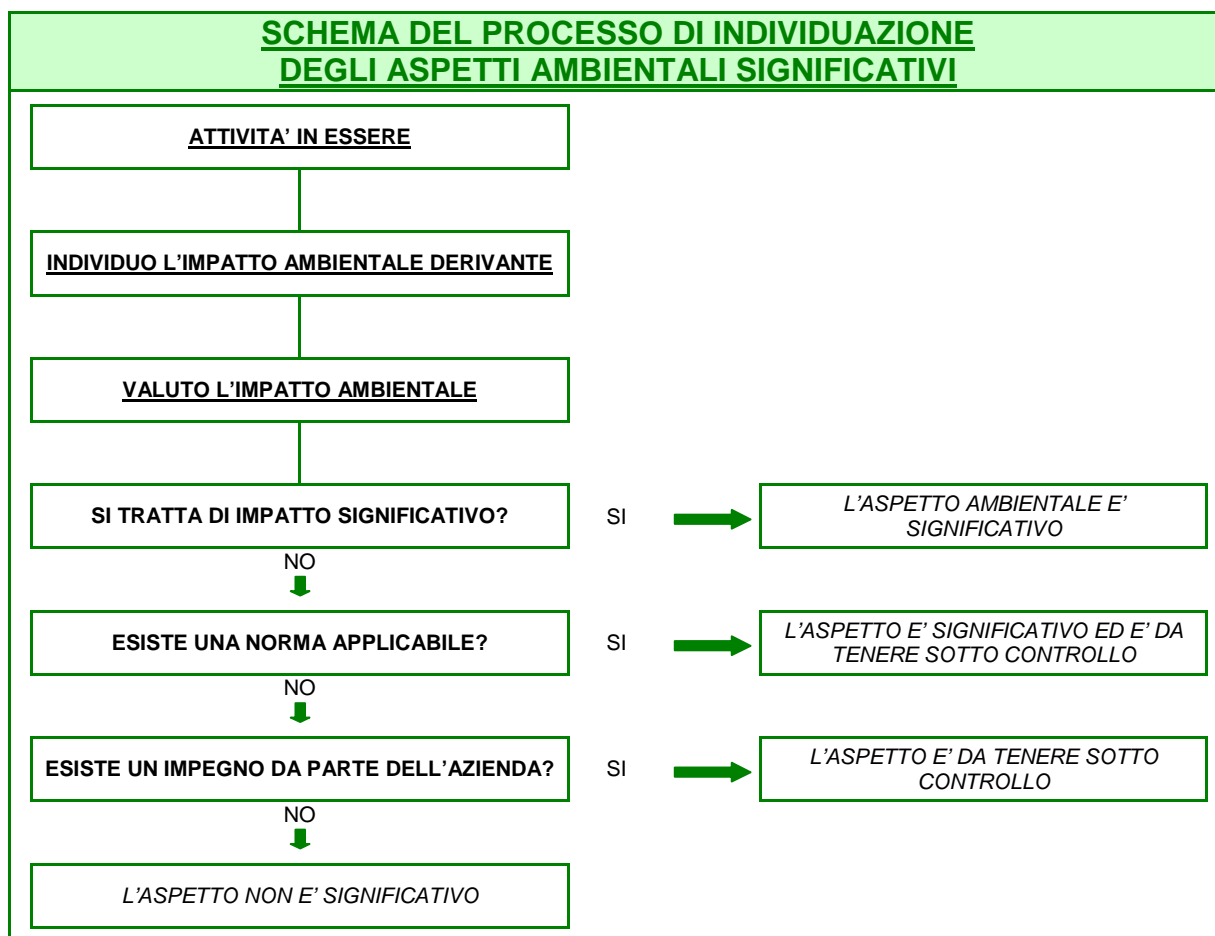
SCHEMA DEL PROCESSO DI INDIVIDUAZIONE
DEGLI ASPETTI AMBIENTALI SIGNIFICATIVI

ATTIVITA' IN ESSERE

INDIVIDUO L'IMPATTO AMBIENTALE DERIVANTE

VALUTO L'IMPATTO AMBIENTALE

SI TRATTA DI IMPATTO SIGNIFICATIVO?

SI

L'ASPETTO AMBIENTALE E' SIGNIFICATIVO

NO

ESISTE UNA NORMA APPLICABILE?

SI

L'ASPETTO E' SIGNIFICATIVO ED E' DA TENERE SOTTO CONTROLLO

NO

ESISTE UN IMPEGNO DA PARTE DELL'AZIENDA?

SI

L'ASPETTO E' DA TENERE SOTTO CONTROLLO

NO

L'ASPETTO NON E' SIGNIFICATIVO